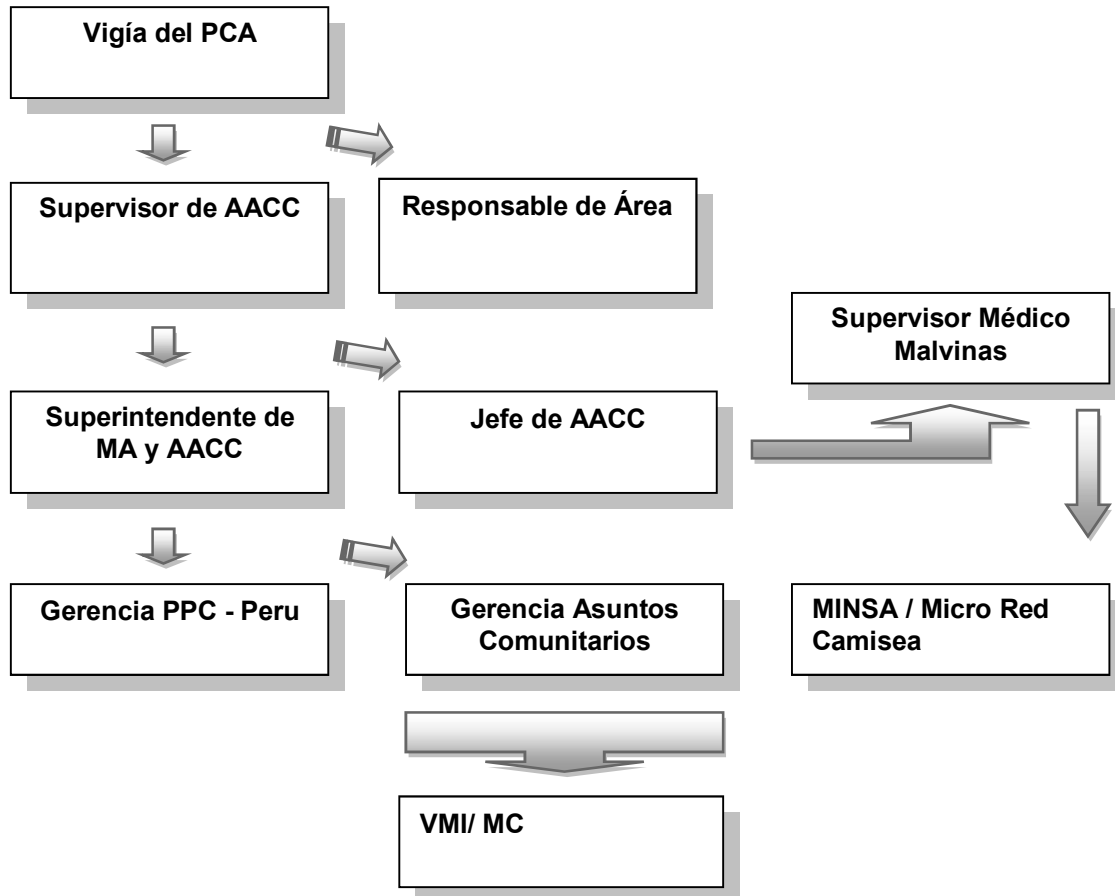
Vigía del PCA

Supervisor de AACC

Responsable de Área

Supervisor Médico Malvinas

Superintendente de MA y AACC

Jefe de AACC

Gerencia PPC - Peru

Gerencia Asuntos Comunitarios

MINSA / Micro Red Camisea

VMI/ MC